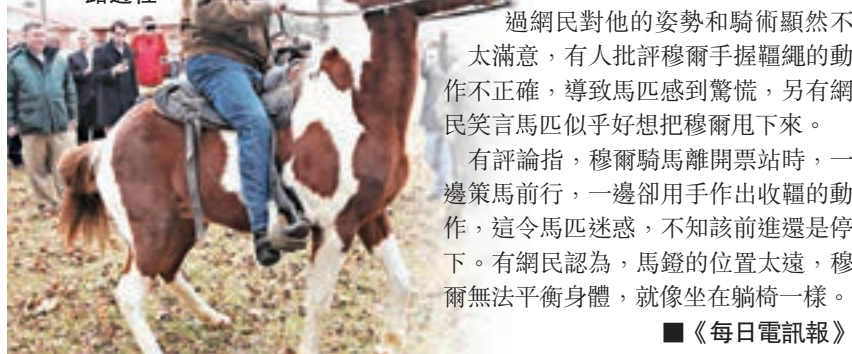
踏過程

過網民對他的姿勢和騎術顯然不太滿意，有人批評穆爾手握韁繩的動作不正確，導致馬匹感到驚慌，另有網民笑言馬匹似乎好想把穆爾甩下來。

有評論指，穆爾騎馬離開票站時，一邊策馬前行，一邊卻用手作出收韁的動作，這令馬匹迷惑，不知該前進還是停下。有網民認為，馬鐙的位置太遠，穆爾無法平衡身體，就像坐在躺椅一樣。

■《每日電訊報》